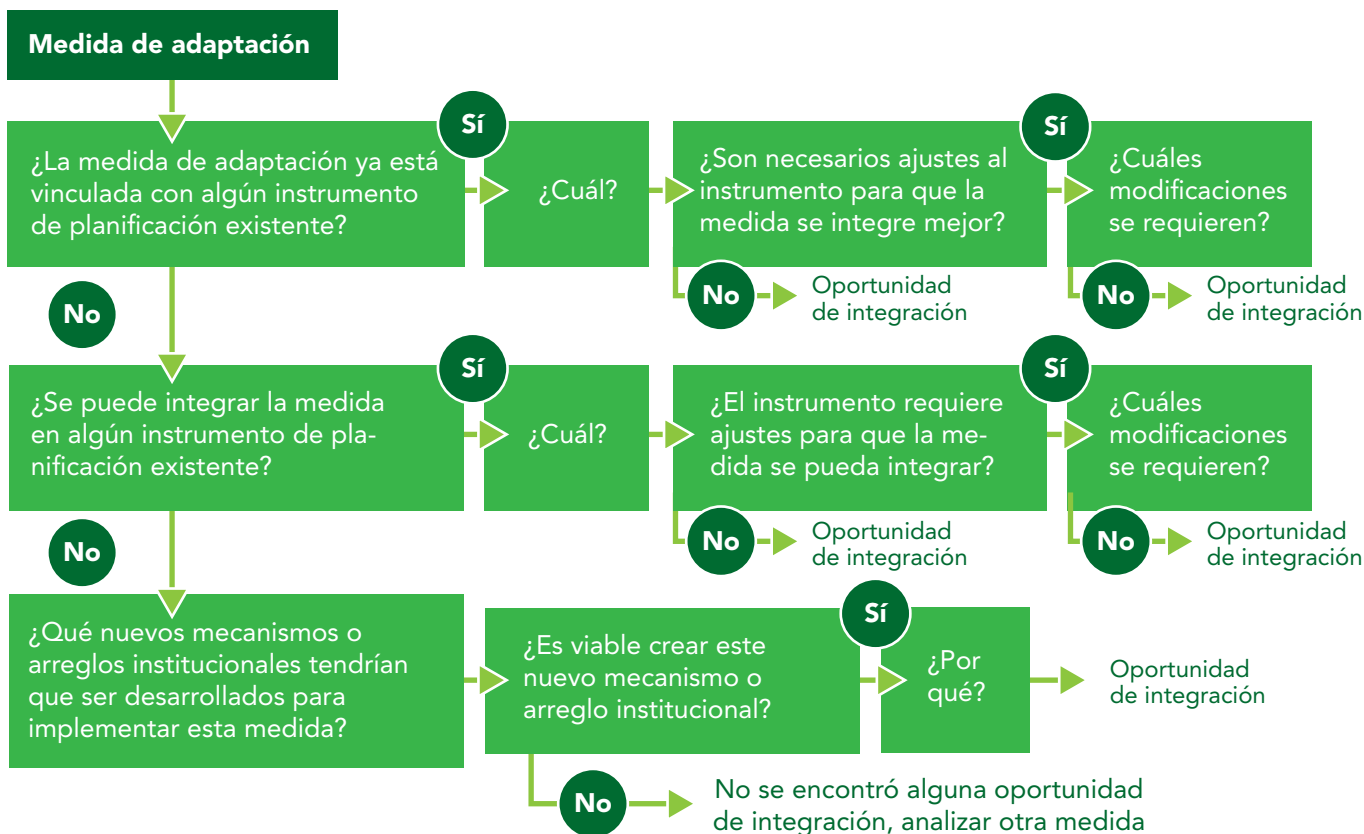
Medida de adaptación

¿La medida de adaptación ya está vinculada con algún instrumento de planificación existente?

Sí

¿Cuál?

¿Son necesarios ajustes al instrumento para que la medida se integre mejor?

Sí

¿Cuáles modificaciones se requieren?

No

Oportunidad de integración

No

Oportunidad de integración

No

¿Se puede integrar la medida en algún instrumento de planificación existente?

Sí

¿Cuál?

¿El instrumento requiere ajustes para que la medida se pueda integrar?

Sí

¿Cuáles modificaciones se requieren?

No

Oportunidad de integración

No

Oportunidad de integración

No

¿Qué nuevos mecanismos o arreglos institucionales tendrían que ser desarrollados para implementar esta medida?

¿Es viable crear este nuevo mecanismo o arreglo institucional?

Sí

¿Por qué?

Oportunidad de integración

No

No se encontró alguna oportunidad de integración, analizar otra medida